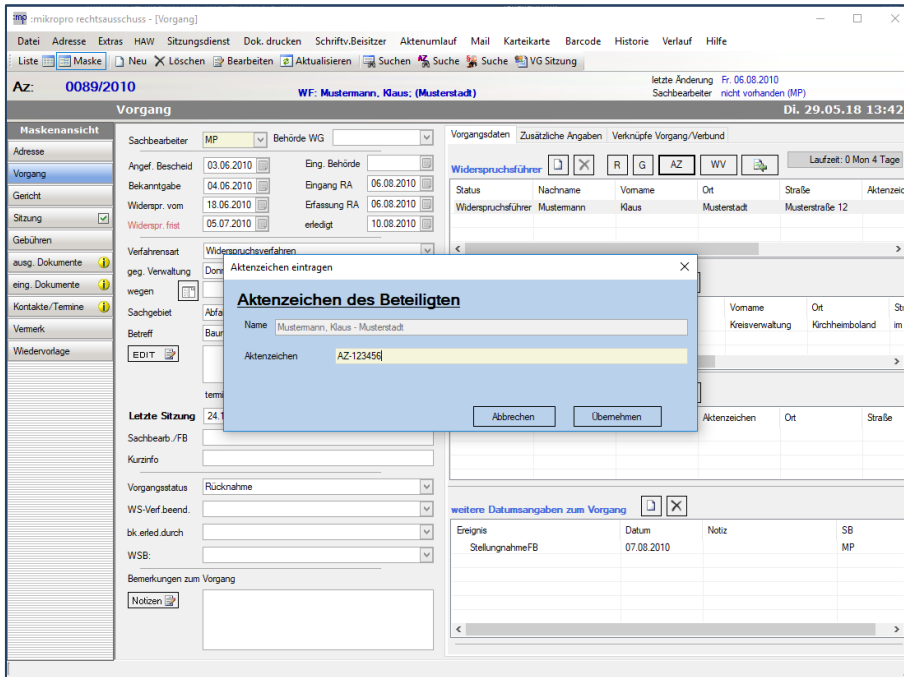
:mikropro rechtsausschuss - [Vorgang]

Datei Adresse Extras HAW Sitzungsdienst Dok. drucken Schriftv.Beisitzer Aktenumlauf Mail Karteikarte Barcode Historie Verlauf Hilfe

Liste Maske Neu Löschen Bearbeiten Aktualisieren Suchen Suche Suche VG Sitzung

Az: 0089/2010

WF: Mustermann, Klaus; (Musterstadt)

letzte Änderung Fr. 06.08.2010
Sachbearbeiter nicht vorhanden (MP)

Vorgang

Di. 29.05.18 13:42

Maskenansicht
Adresse
Vorgang
Gericht
Sitzung
Gebühren
ausg. Dokumente
eing. Dokumente
Kontakte/Termine
Vermerk
Wiedervorlage

Sachbearbeiter MP Behörde WG
Angef. Bescheid 03.06.2010 Eing. Behörde
Bekanntgabe 04.06.2010 Eingang RA 06.08.2010
Widerspr. vom 18.06.2010 Erfassung RA 06.08.2010
Widerspr. frist 05.07.2010 erledigt 10.08.2010

Verfahrensart Widerspruchsverfahren
geg. Verwaltung Donn
wegen
Sachgebiet Abfa
Betreff Baur
EDIT

termi
Letzte Sitzung 24.1
Sachbearb./FB
Kurzinfo

Vorgangsstatus Rücknahme
WS-Verf.beend.
bk.erled.durch
WSB:
Bemerkungen zum Vorgang
Notizen

Vorgangsdaten Zusätzliche Angaben Verknüpfe Vorgang/Verbund

Widerspruchsführer R G AZ WV

Laufzeit: 0 Mon 4 Tage

| Status | Nachname | Vorname | Ort | Straße | Aktenzeic |
|---|---|---|---|---|---|
| Widerspruchsführer | Mustermann | Klaus | Musterstadt | Musterstraße 12 | |

| Vorname | Ort | St |
|---|---|---|
| Kreisverwaltung | Kirchheimboland | im |

Aktenzeichen Ort Straße

Aktenzeichen eintragen

Aktenzeichen des Beteiligten

Name Mustermann, Klaus - Musterstadt

Aktenzeichen AZ-123456

Abbrechen Übernehmen

weitere Datumsangaben zum Vorgang

| Ereignis | Datum | Notiz | SB |
|---|---|---|---|
| StellungnahmeFB | 07.08.2010 | | MP |